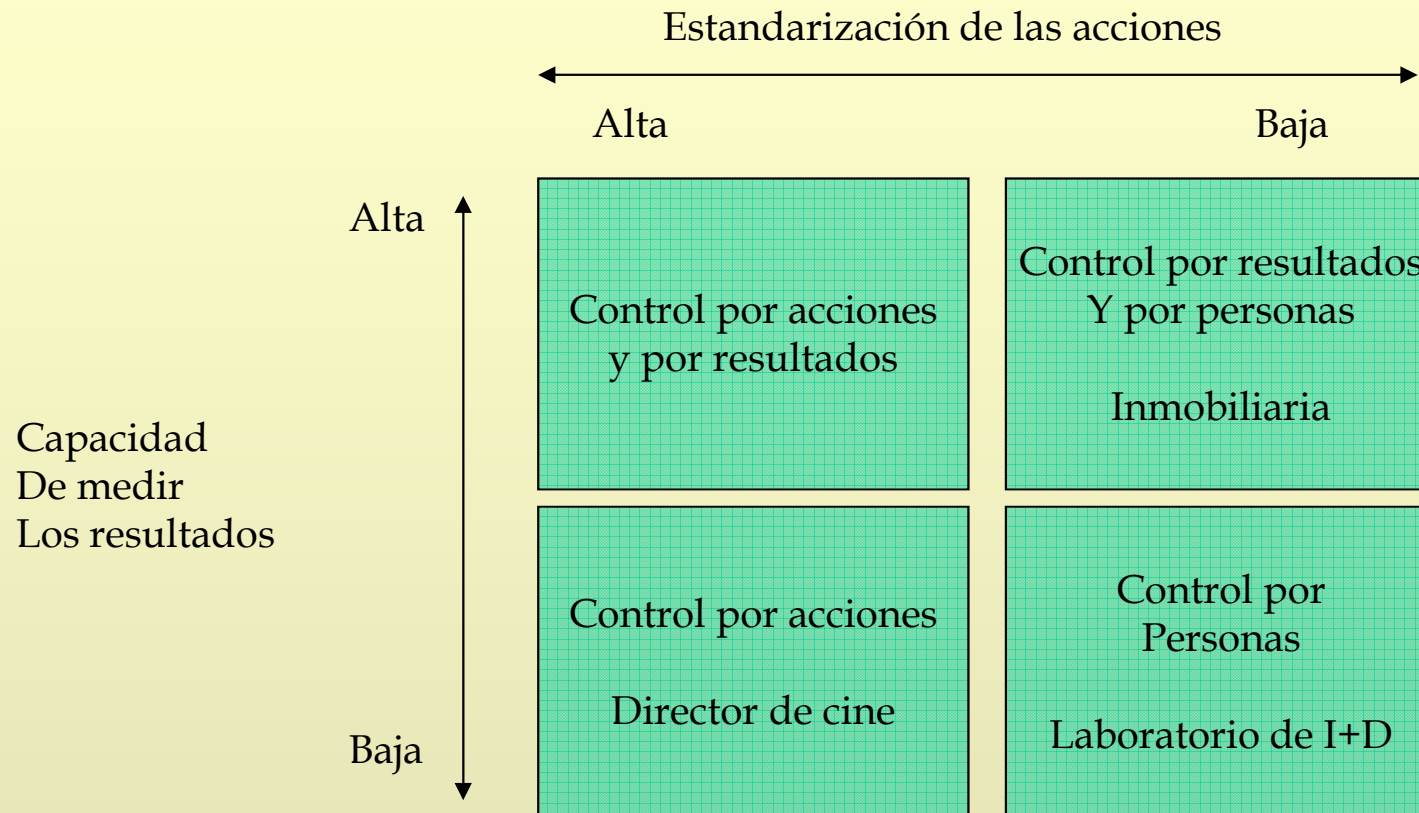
Estandarización de las acciones

Alta

Baja

Alta

Baja

Capacidad
De medir
Los resultados

Control por acciones
y por resultados

Control por resultados
Y por personas

Inmobiliaria

Control por acciones

Director de cine

Control por
Personas

Laboratorio de I+D